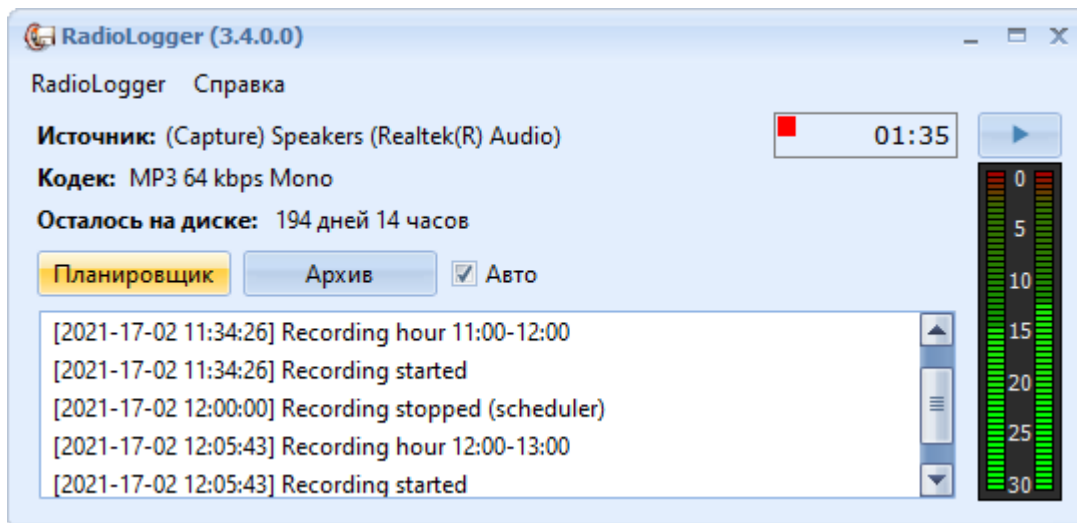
RadioLogger (3.4.0.0)

RadioLogger Справка

Источник: (Capture) Speakers (Realtek(R) Audio)

01:35

Кодек: MP3 64 kbps Mono

Осталось на диске: 194 дней 14 часов

Планировщик

Архив

Авто

[2021-17-02 11:34:26] Recording hour 11:00-12:00
[2021-17-02 11:34:26] Recording started
[2021-17-02 12:00:00] Recording stopped (scheduler)
[2021-17-02 12:05:43] Recording hour 12:00-13:00
[2021-17-02 12:05:43] Recording started

0
5
10
15
20
25
30